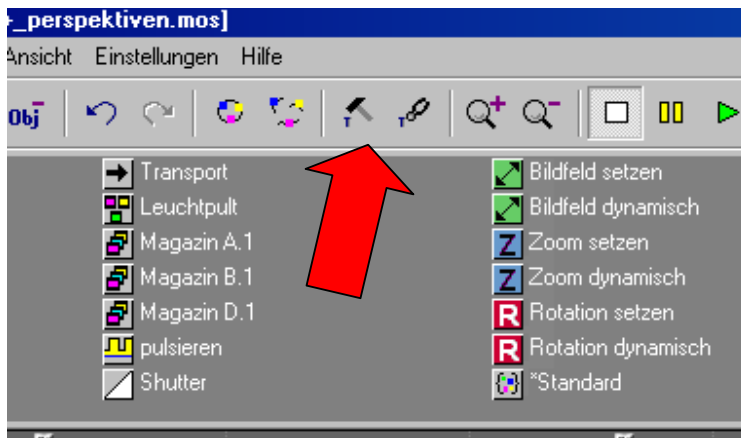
-_perspektiven.mos]

Ansicht Einstellungen Hilfe

Obj

Transport
Leuchtpult
Magazin A.1
Magazin B.1
Magazin D.1
pulsieren
Shutter

Bildfeld setzen
Bildfeld dynamisch
Zoom setzen
Zoom dynamisch
Rotation setzen
Rotation dynamisch
*Standard